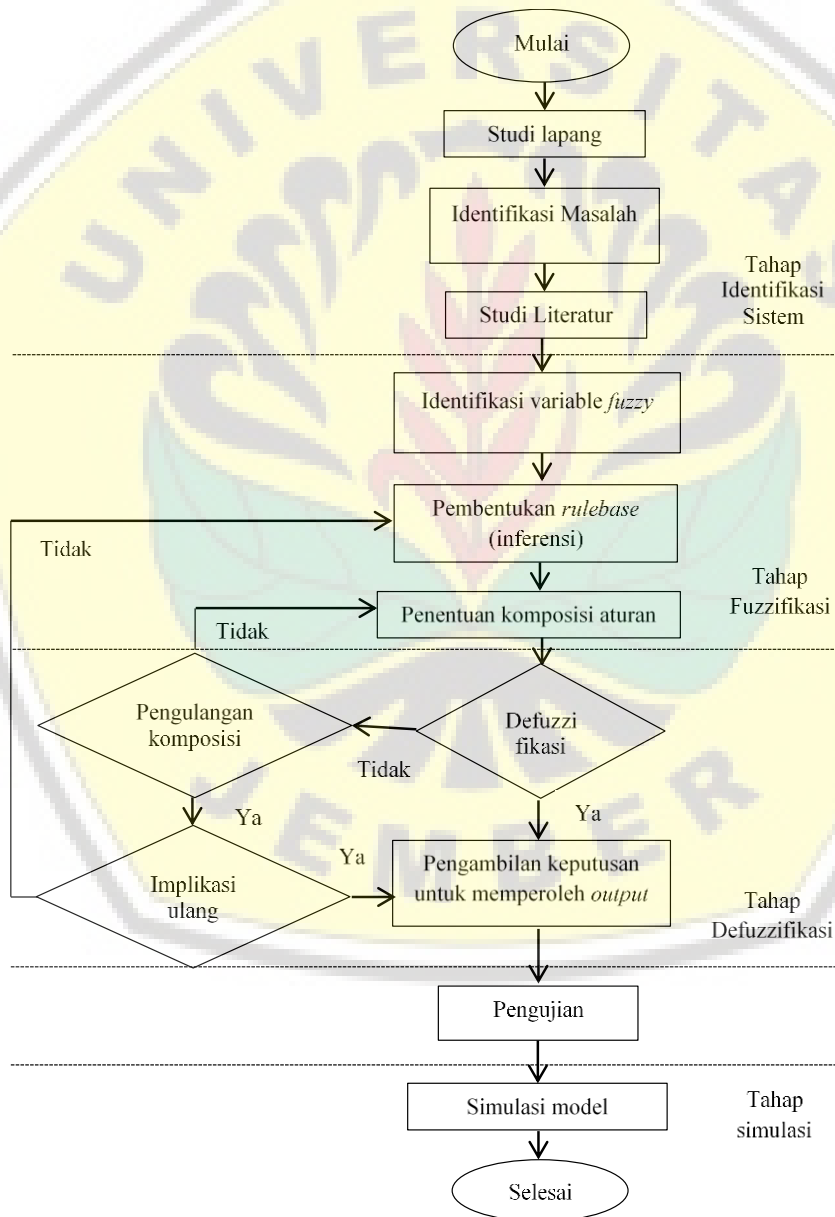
Mulai

Studi lapang

Identifikasi Masalah

Studi Literatur

Tahap Identifikasi Sistem

Identifikasi variable *fuzzy*

Pembentukan *rulebase* (inferensi)

Tidak

Penentuan komposisi aturan

Tidak

Tahap Fuzzifikasi

Pengulangan komposisi

Defuzzi fikasi

Tidak

Ya

Ya

Ya

Implikasi ulang

Pengambilan keputusan untuk memperoleh *output*

Tahap Defuzzifikasi

Pengujian

Simulasi model

Tahap simulasi

Selesai